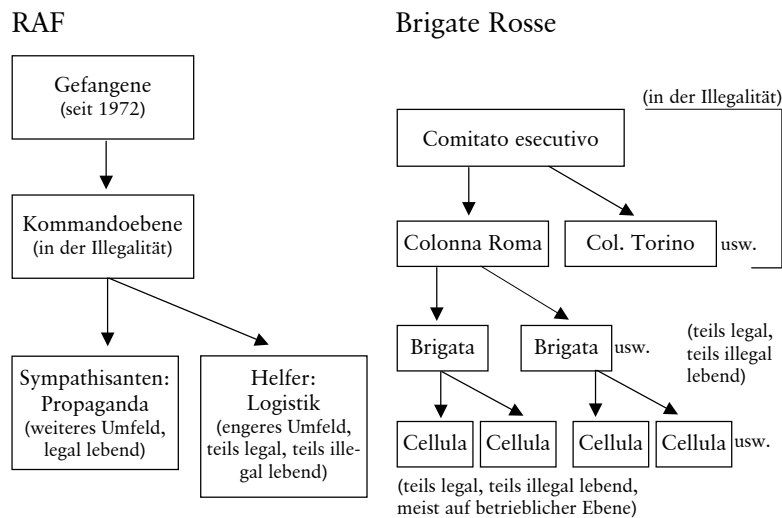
RAF

Gefangene
(seit 1972)

Kommandoebene
(in der Illegalität)

Sympathisanten:
Propaganda
(weiteres Umfeld, legal lebend)

Helfer:
Logistik
(engeres Umfeld, teils legal, teils illegal lebend)

Brigate Rosse

(in der Illegalität)

Comitato esecutivo

Colonna Roma

Col. Torino

usw.

Brigata

Brigata

usw.

(teils legal, teils illegal lebend)

Cellula

Cellula

Cellula

Cellula

usw.

(teils legal, teils illegal lebend, meist auf betrieblicher Ebene)